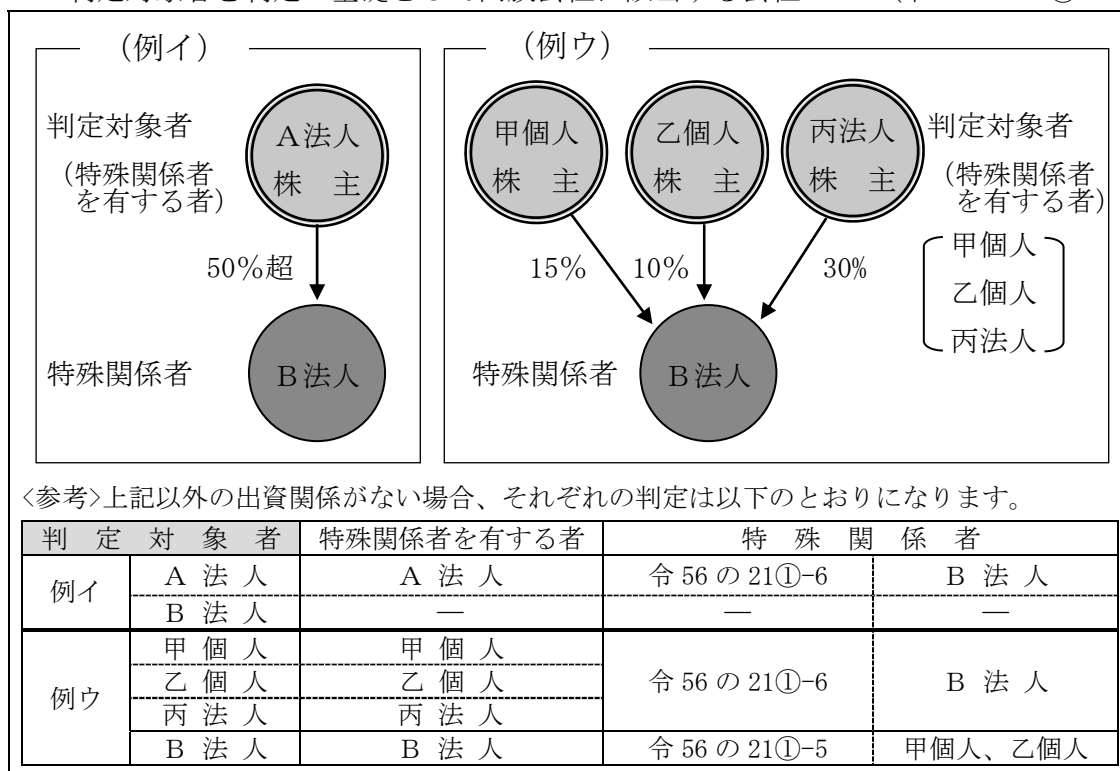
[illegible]

（例イ）

判定対象者
（特殊関係者を有する者）

A法人
株　主

50%超

特殊関係者

B法人

（例ウ）

甲個人
株　主

乙個人
株　主

丙法人
株　主

判定対象者
（特殊関係者を有する者）
甲個人
乙個人
丙法人

15%　10%　30%

特殊関係者

B法人

〈参考〉上記以外の出資関係がない場合、それぞれの判定は以下のとおりになります。

| 判定対象者 | | 特殊関係者を有する者 | 特殊関係者 | |
|---|---|---|---|---|
| 例イ | A 法 人 | A 法 人 | 令 56 の 21①-6 | B 法 人 |
| | B 法 人 | — | — | — |
| 例ウ | 甲 個 人 | 甲 個 人 | 令 56 の 21①-6 | B 法 人 |
| | 乙 個 人 | 乙 個 人 | | |
| | 丙 法 人 | 丙 法 人 | | |
| | B 法 人 | B 法 人 | 令 56 の 21①-5 | 甲個人、乙個人 |